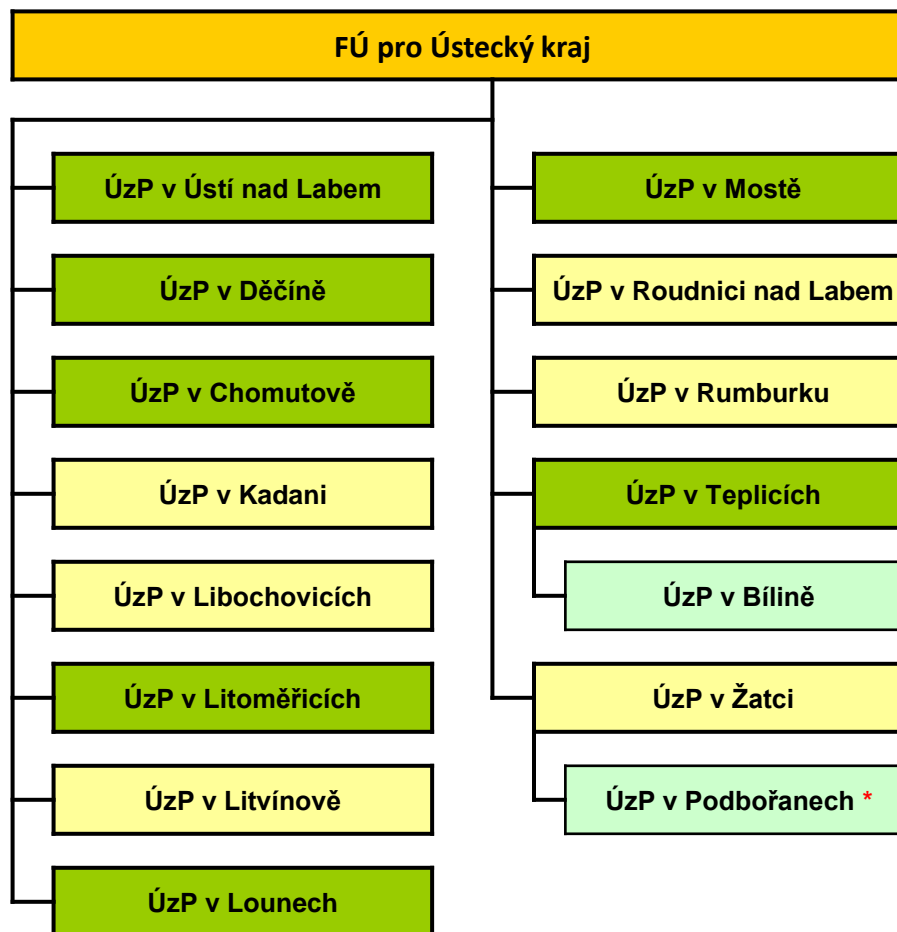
FÚ pro Ústecký kraj

ÚzP v Ústí nad Labem

ÚzP v Děčíně

ÚzP v Chomutově

ÚzP v Kadani

ÚzP v Libochovicích

ÚzP v Litoměřicích

ÚzP v Litvínově

ÚzP v Lounech

ÚzP v Mostě

ÚzP v Roudnici nad Labem

ÚzP v Rumburku

ÚzP v Teplicích

ÚzP v Bílině

ÚzP v Žatci

ÚzP v Podbořanech *